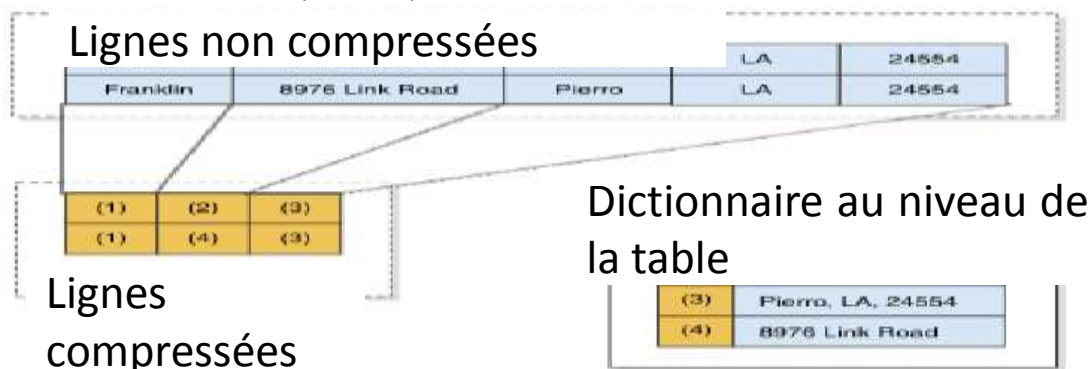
Lignes non compressées

| | | | LA | 24554 |
|---|---|---|---|---|
| Franklin | 8976 Link Road | Pierro | LA | 24554 |

| (1) | (2) | (3) |
|---|---|---|
| (1) | (4) | (3) |

Dictionnaire au niveau de la table

Lignes compressées

| (3) | Pierro, LA, 24554 |
|---|---|
| (4) | 8976 Link Road |